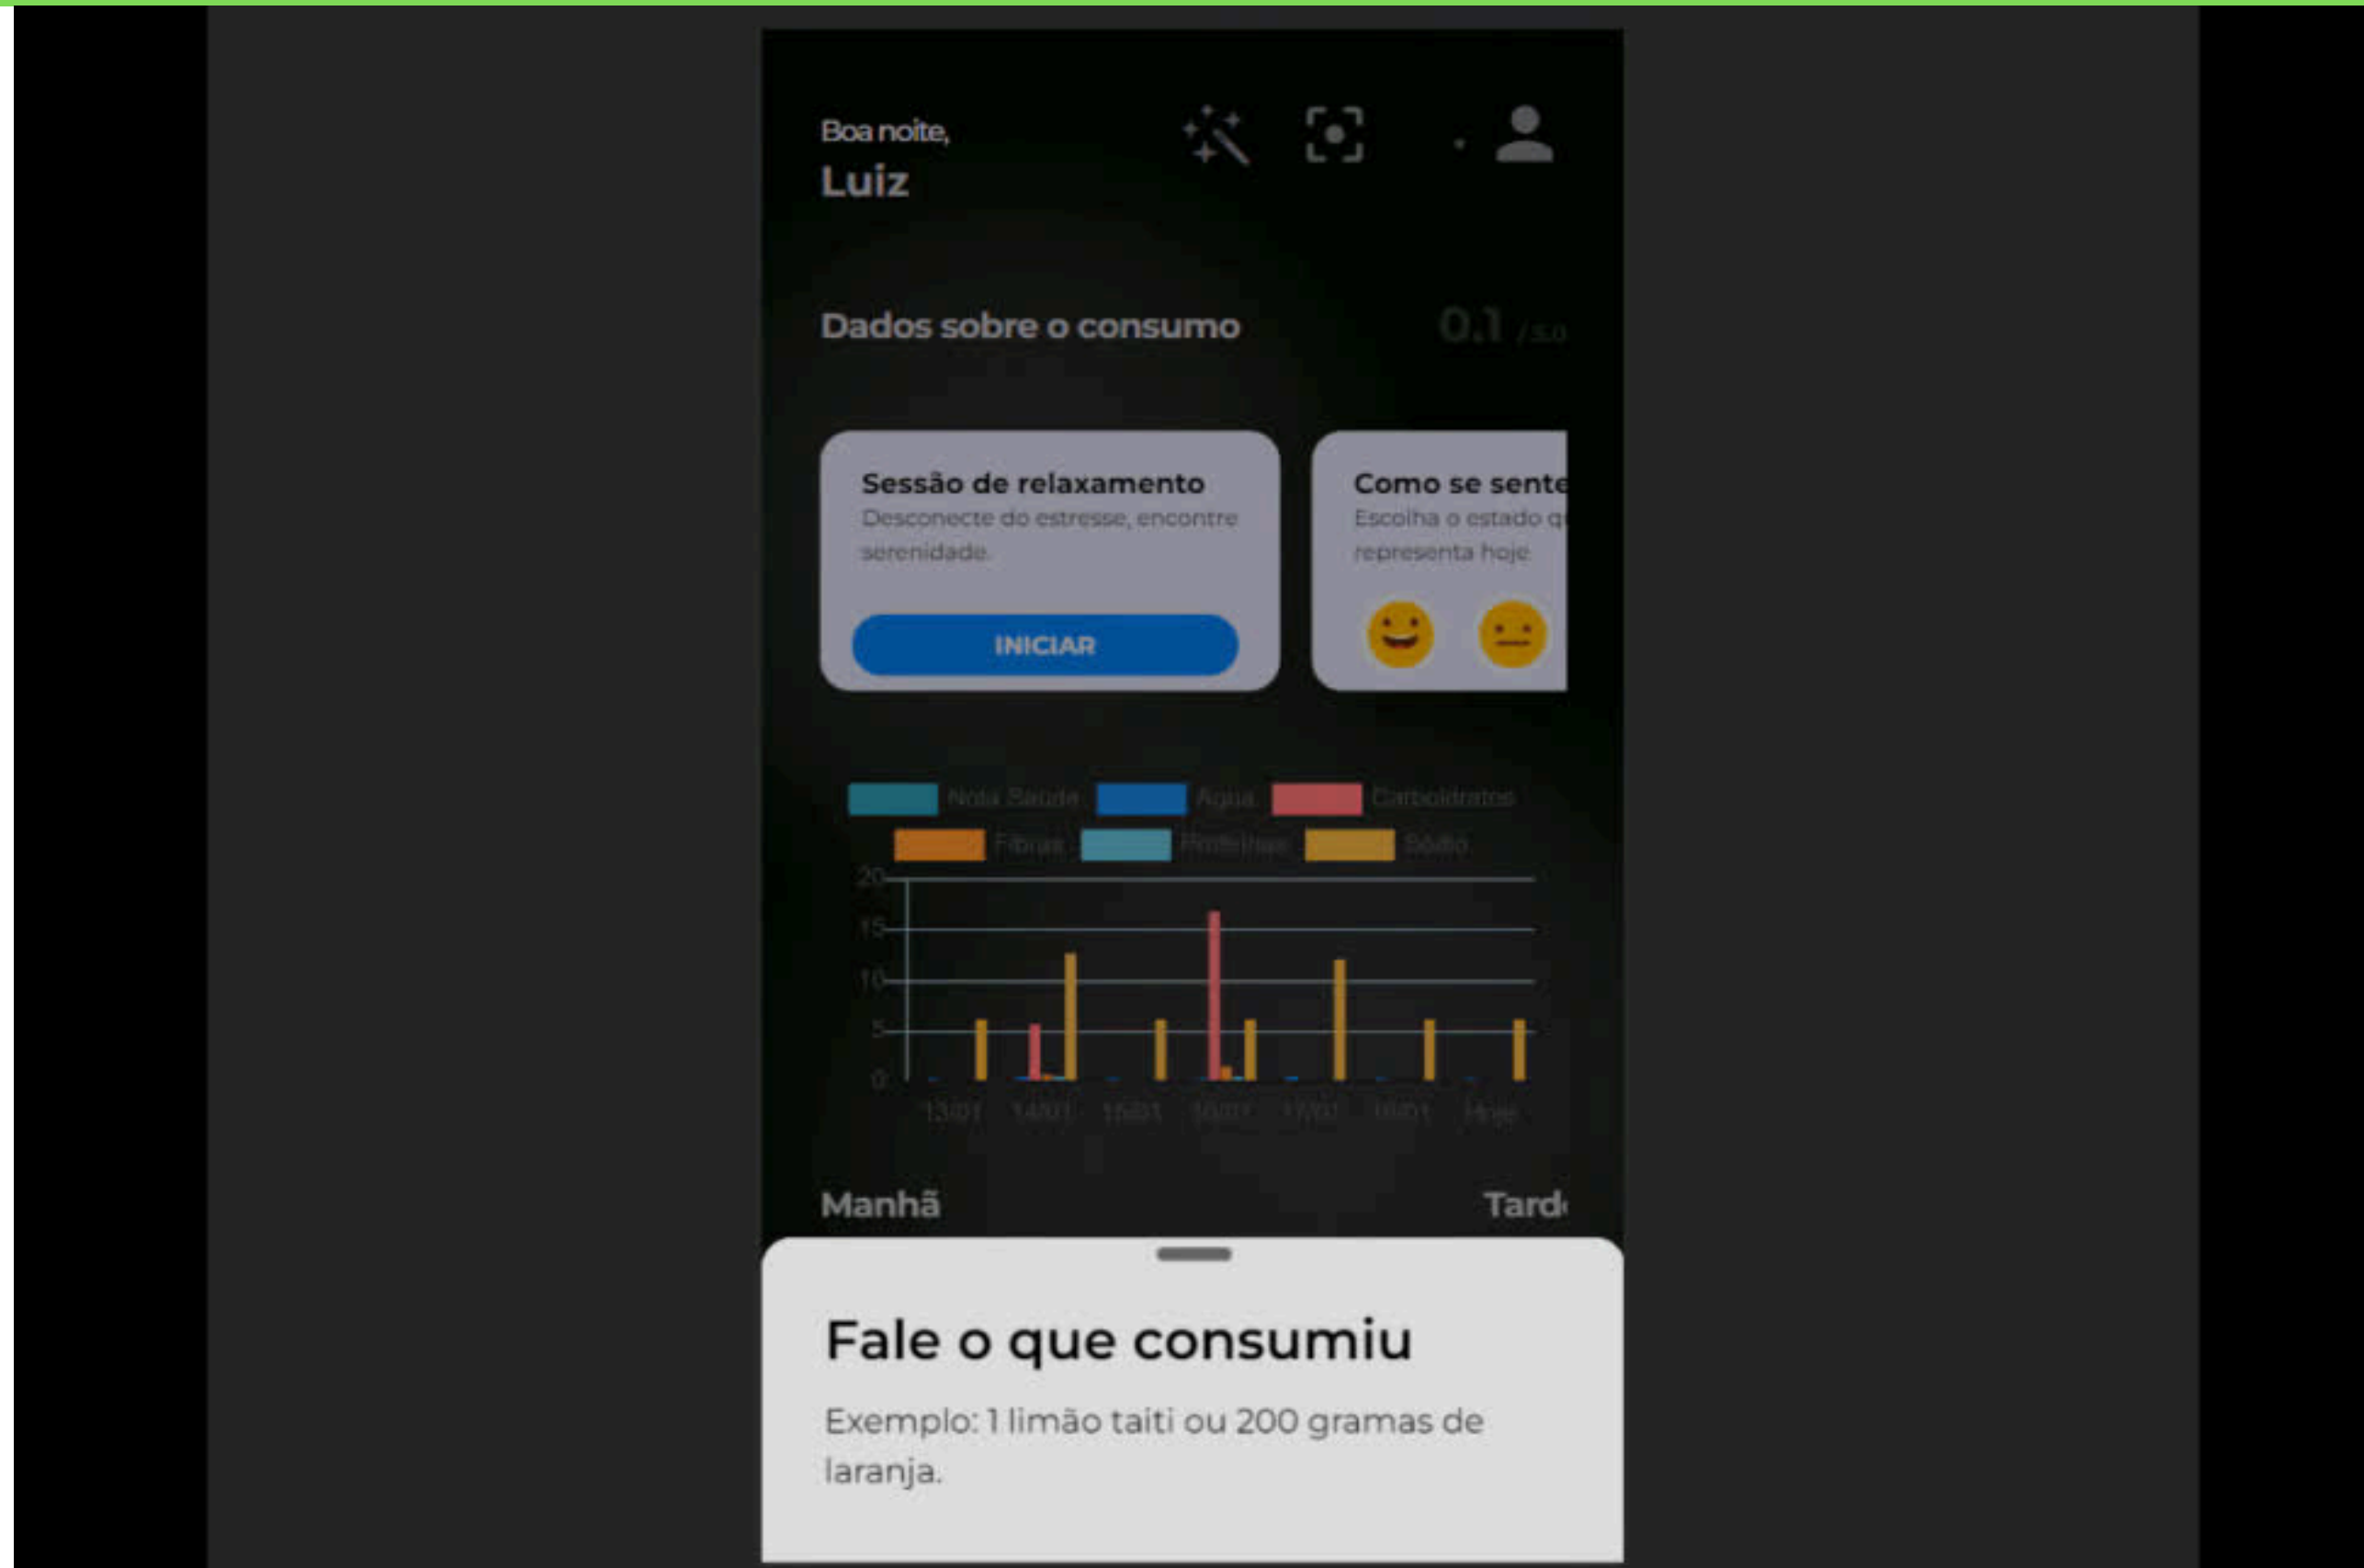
Boa noite,
Luiz

Dados sobre o consumo

0.1 /5.0

Sessão de relaxamento
Desconecte do estresse, encontre serenidade.

INICIAR

Como se sente
Escolha o estado q
representa hoje

Nota Saúde
Água
Carboidratos
Fibras
Proteínas
Sódio

20
15
10
5
0

13/01
14/01
15/01
16/01
17/01
18/01
Hoje

Manhã
Tard

Fale o que consumiu

Exemplo: 1 limão taiti ou 200 gramas de laranja.